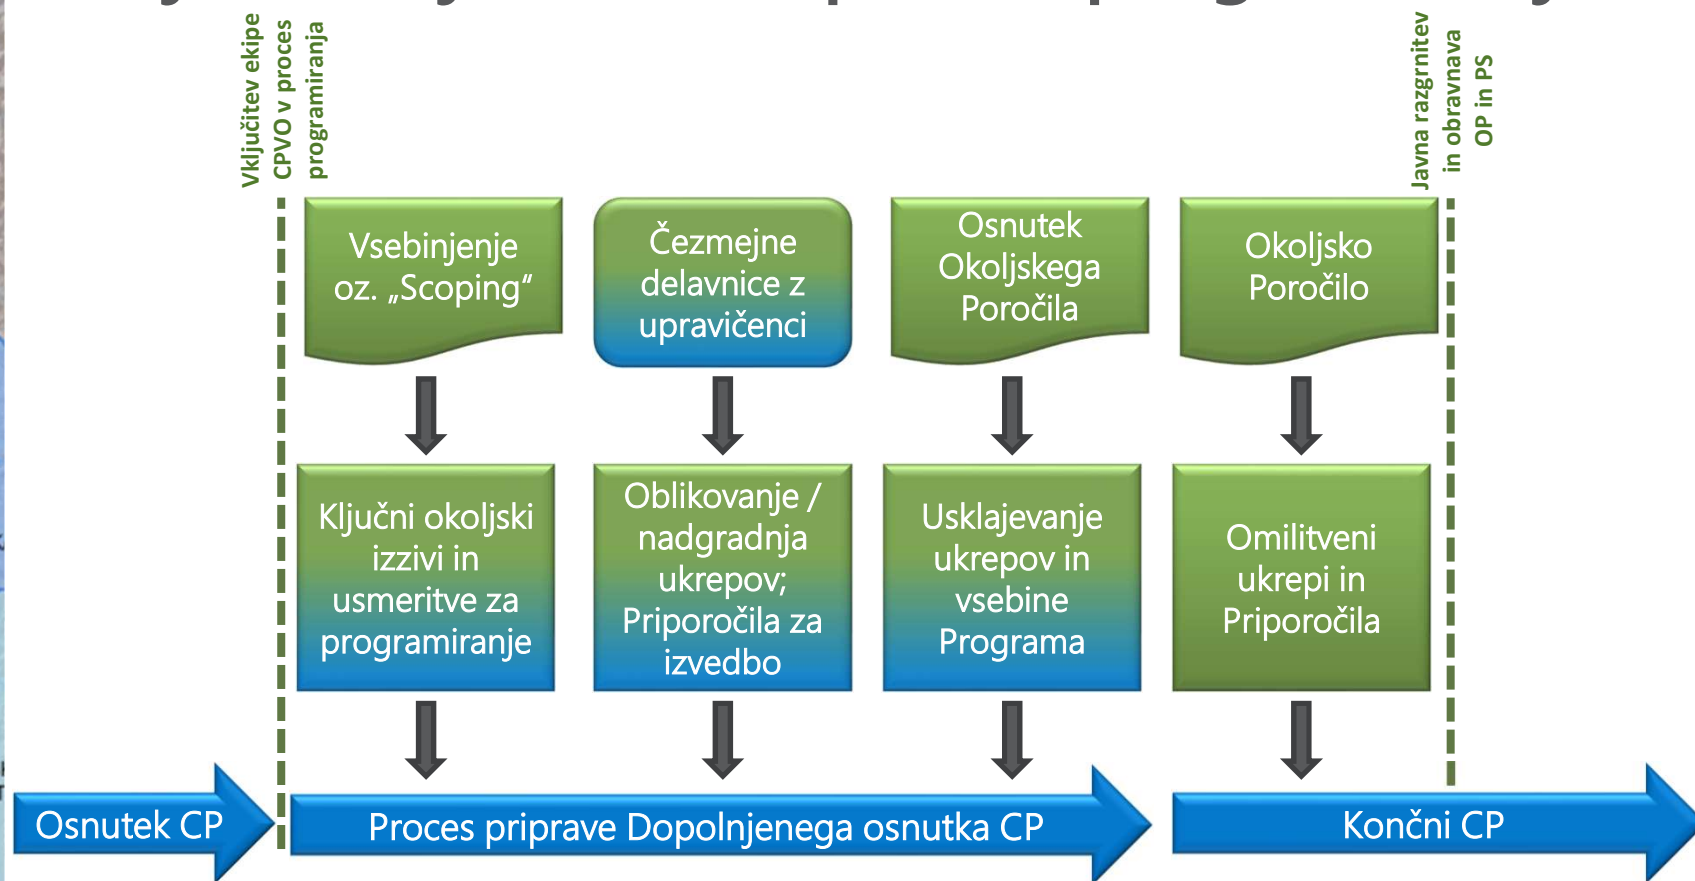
Vključitev ekipe CPVO v proces programiranja

Javna razgrnitev in obravnava OP in PS

Vsebinjenje oz. „Scoping“

Čezmejne delavnice z upravičenci

Osnutek Okoljskega Poročila

Okoljsko Poročilo

Ključni okoljski izzivi in usmeritve za programiranje

Oblikovanje / nadgradnja ukrepov; Priporočila za izvedbo

Usklajevanje ukrepov in vsebine Programa

Omilitveni ukrepi in Priporočila

Osnutek CP

Proces priprave Dopolnjenega osnutka CP

Končni CP